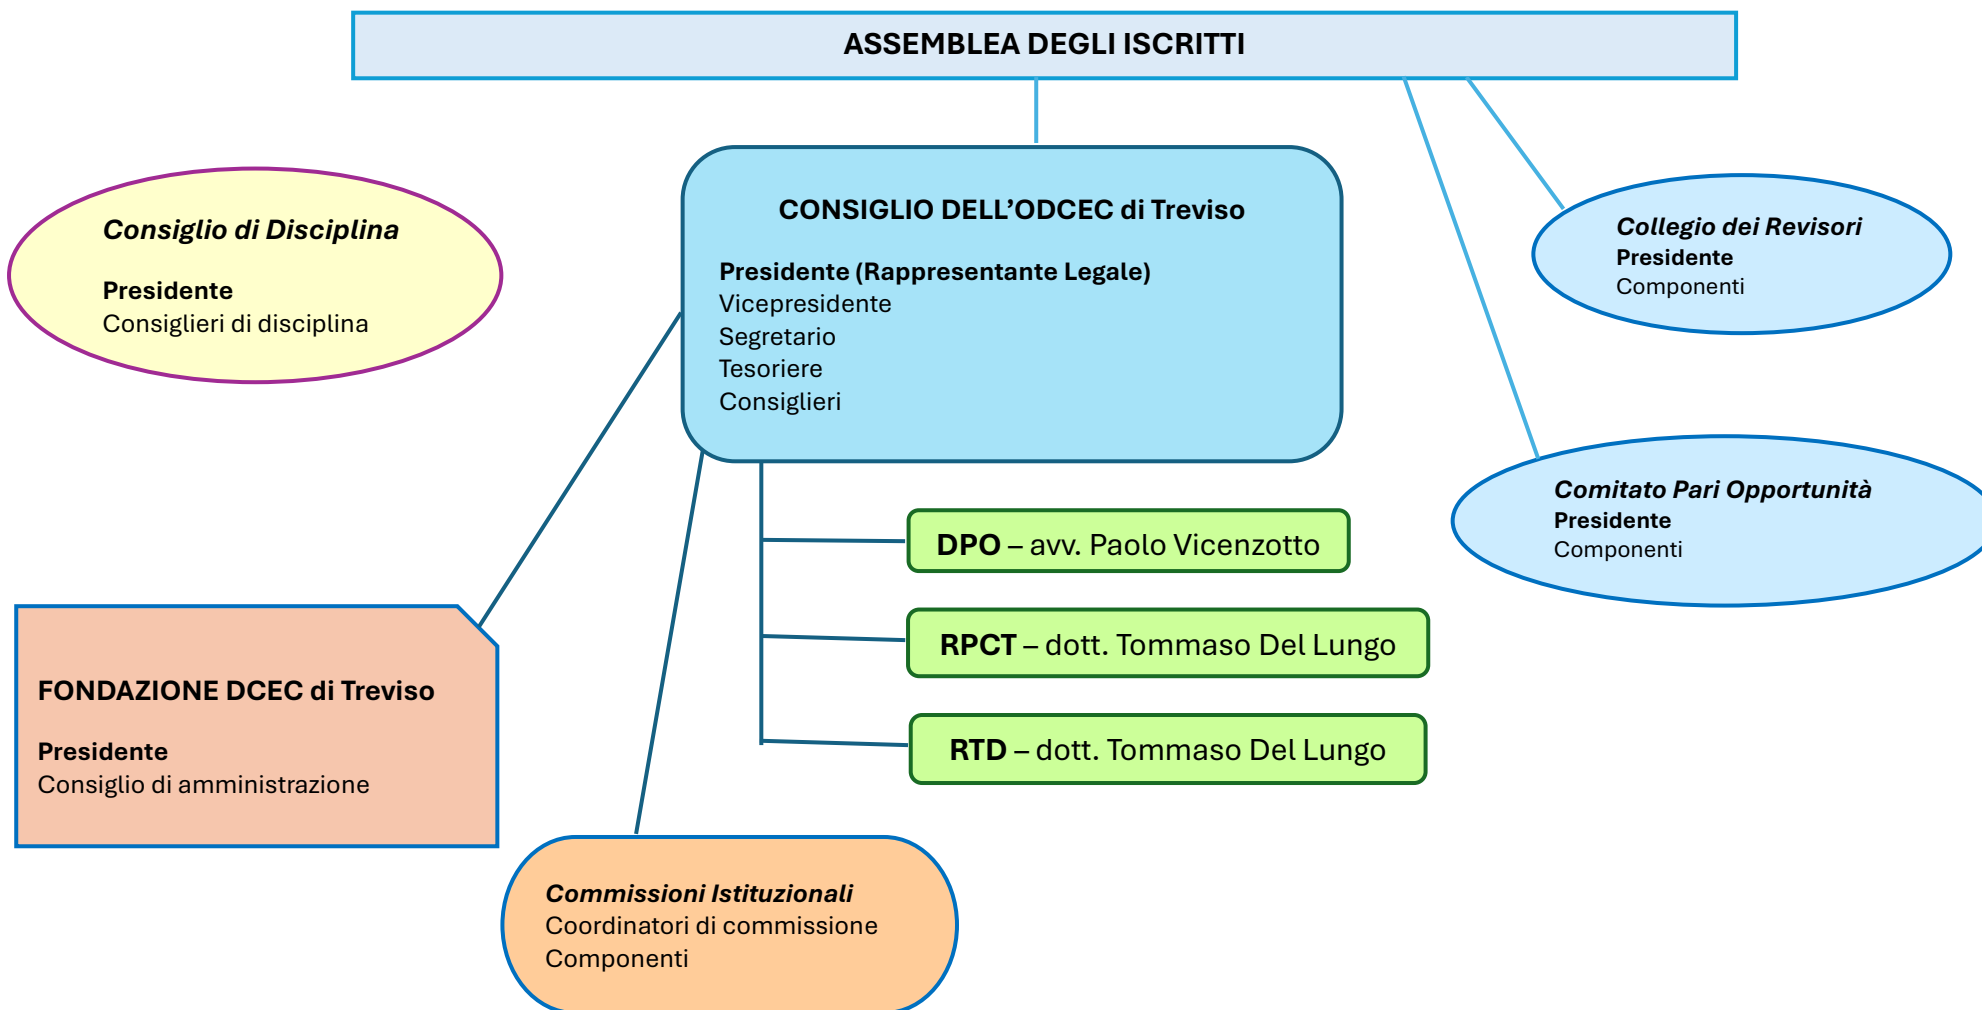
ASSEMBLEA DEGLI ISCRITTI

Consiglio di Disciplina

Presidente
Consiglieri di disciplina

CONSIGLIO DELL'ODCEC di Treviso

Presidente (Rappresentante Legale)
Vicepresidente
Segretario
Tesoriere
Consiglieri

Collegio dei Revisori
Presidente
Componenti

Comitato Pari Opportunità
Presidente
Componenti

DPO – avv. Paolo Vicenzotto

RPCT – dott. Tommaso Del Lungo

RTD – dott. Tommaso Del Lungo

FONDAZIONE DCEC di Treviso

Presidente
Consiglio di amministrazione

Commissioni Istituzionali
Coordinatori di commissione
Componenti